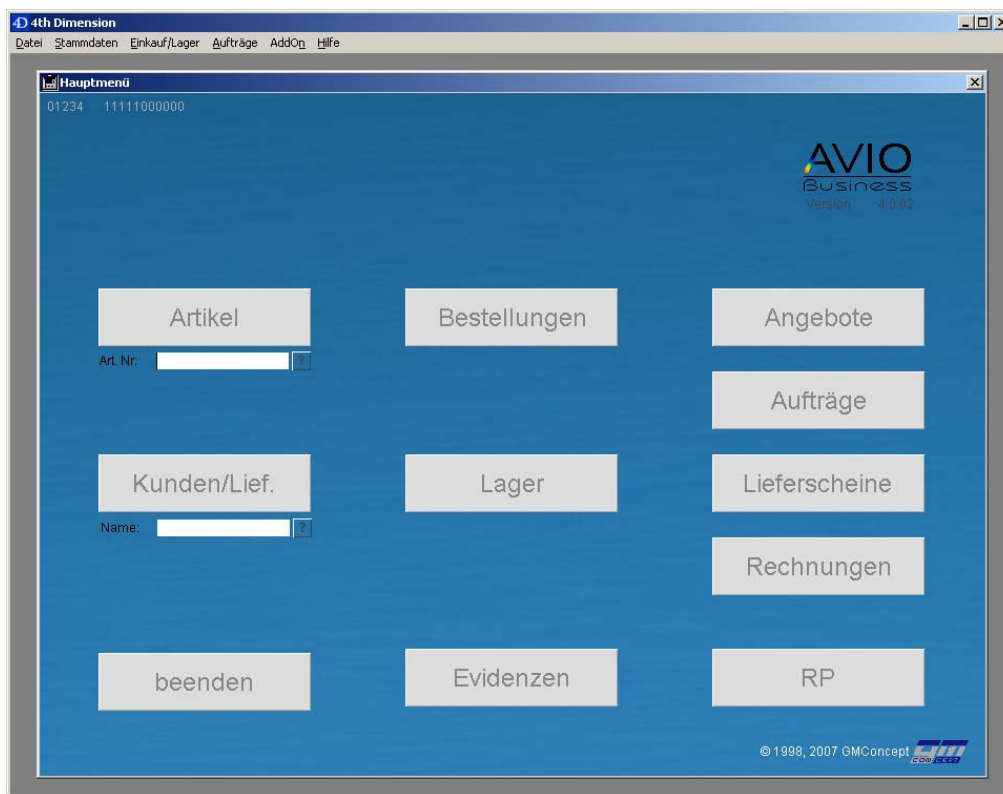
4D 4th Dimension
Datei Stammdaten Einkauf/Lager Aufträge AddOn Hilfe

Hauptmenü
01234 11111000000

AVIO
Business
Version 4.0.02

Artikel
Art. Nr.: ?
Bestellungen
Angebote
Aufträge
Kunden/Lief.
Name: ?
Lager
Lieferscheine
Rechnungen
beenden
Evidenzen
RP

© 1998, 2007 GMConcept GM concept